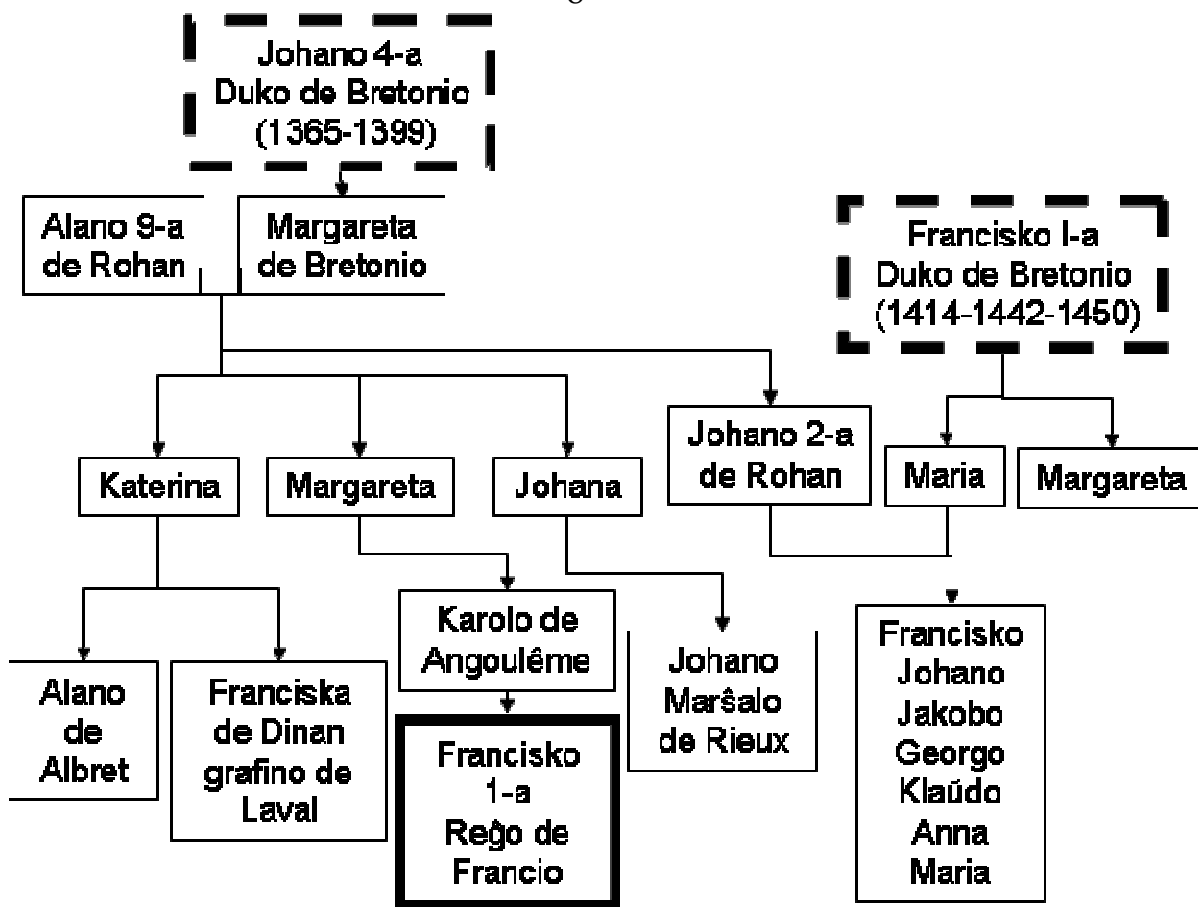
Johano 4-a
Duko de Bretonio
(1365-1399)

Alano 9-a
de Rohan

Margareta
de Bretonio

Francisko I-a
Duko de Bretonio
(1414-1442-1450)

Katerina

Margareta

Johana

Johano 2-a
de Rohan

Maria

Margareta

Alano
de
Albret

Franciska
de Dinan
grafino de
Laval

Karolo de
Angoulême

Francisko
1-a
Reĝo de
Francio

Johano
Marŝalo
de Rieux

Francisko
Johano
Jakobo
Georgo
Klaŭdo
Anna
Maria